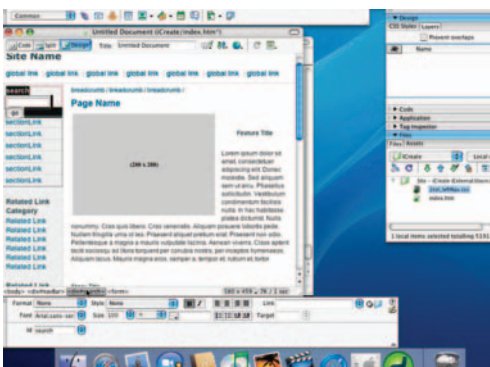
Common

Untitled Document (iCreate/index.htm*)

Code Split Design Title: Untitled Document

Site Name

global link global link global link global link global link global link

search

go

sectionLink
sectionLink
sectionLink
sectionLink
sectionLink
sectionLink

Related Link Category
Related Link
Related Link
Related Link
Related Link
Related Link
Related Link
Related Link

breadcrumb / breadcrumb / breadcrumb /

Page Name

(298 x 286)

Feature Title

Lorem ipsum dolor sit amet, consectetuer adipiscing elit. Donec molestie. Sed aliquam sem ut arcu. Phasellus sollicitudin. Vestibulum condimentum facilisis nulla. In hac habitasse platea dictumst. Nulla nonummy. Cras quis libero. Cras venenatis. Aliquam posuere lobortis pede. Nullam fringilla urna id leo. Praesent aliquet pretium erat. Praesent non odio. Pellentesque a magna a mauris vulputate lacinia. Aenean viverra. Class aptent taciti sociosqu ad litora torquent per conubia nostra, per inceptos hymenaeos. Aliquam lacus. Mauris magna eros, semper a, tempor et, rutrum et, tortor.

<body> <div#header> <div#search> <form>

580 x 459 76 / 1 sec

Format None Style None B I Link
Font Arial,sans-ser Size 100 Target
Id search

Design
CSS Styles Layers
Prevent overlaps
Name

Code
Application
Tag Inspector
Files
Files Assets
iCreate Local
Site - iCreate (i:iCreate:iCreate:Intern
2ndLIMRes.htm
index.htm

1 local items selected totalling 1131